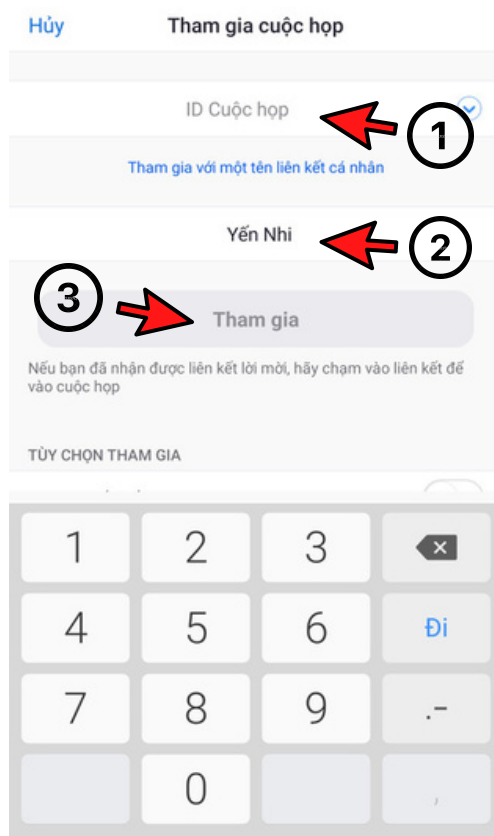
Hủy

Tham gia cuộc họp

ID Cuộc họp

1

Tham gia với một tên liên kết cá nhân

Yến Nhi

2

3

Tham gia

Nếu bạn đã nhận được liên kết lời mời, hãy chạm vào liên kết để vào cuộc họp

TÙY CHỌN THAM GIA

1 2 3

4 5 6 Đi

7 8 9 .-

0 ,